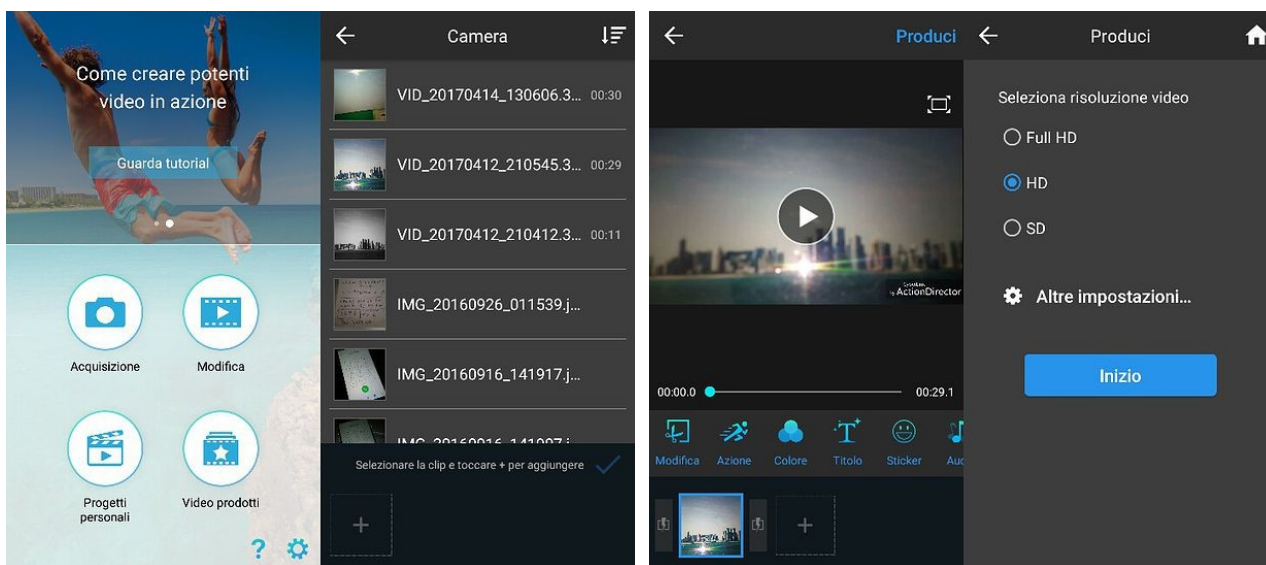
Come creare potenti video in azione

Guarda tutorial

Acquisizione

Modifica

Progetti personali

Video prodotti

?

Camera

VID_20170414_130606.3... 00:30

VID_20170412_210545.3... 00:29

VID_20170412_210412.3... 00:11

IMG_20160926_011539.j...

IMG_20160916_141917.j...

IMG_20160916_141907.j...

Selezionare la clip e toccare + per aggiungere

+

Produci

ActionDirector

00:00.0

00:29.1

Modifica

Azione

Colore

Titolo

Sticker

Au

+

Produci

Seleziona risoluzione video

Full HD

HD

SD

Altre impostazioni...

Inizio